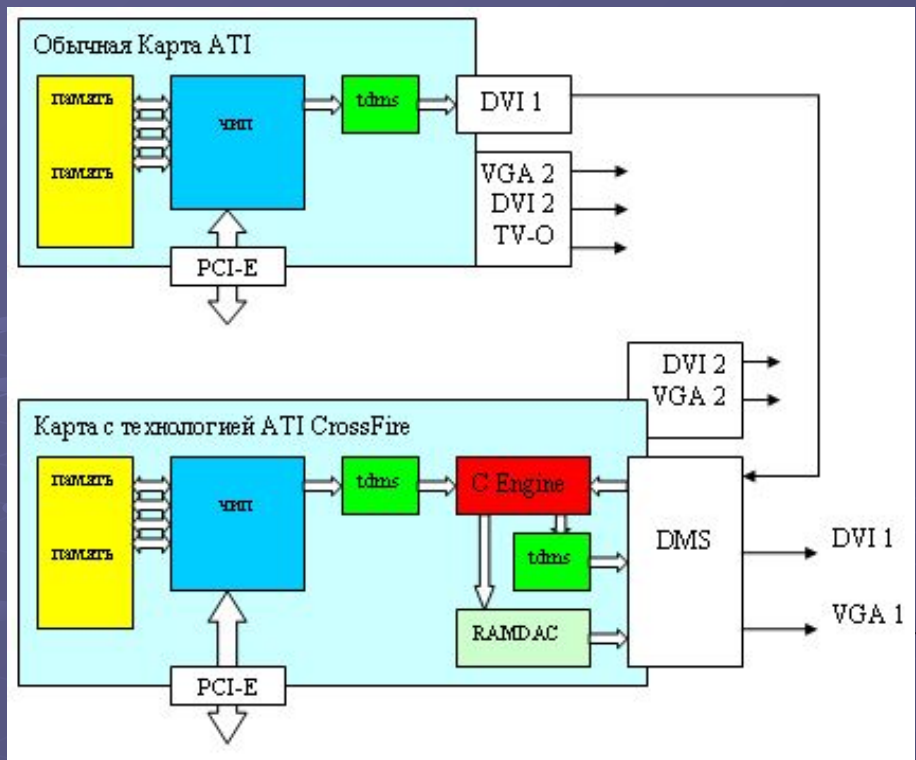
Обычная Карта ATI

память

память

чип

tdms

DVI 1

VGA 2
DVI 2
TV-O

PCI-E

DVI 2
VGA 2

Карта с технологией ATI CrossFire

память

память

чип

tdms

C Engine

tdms

RAMDAC

DMS

DVI 1

VGA 1

PCI-E